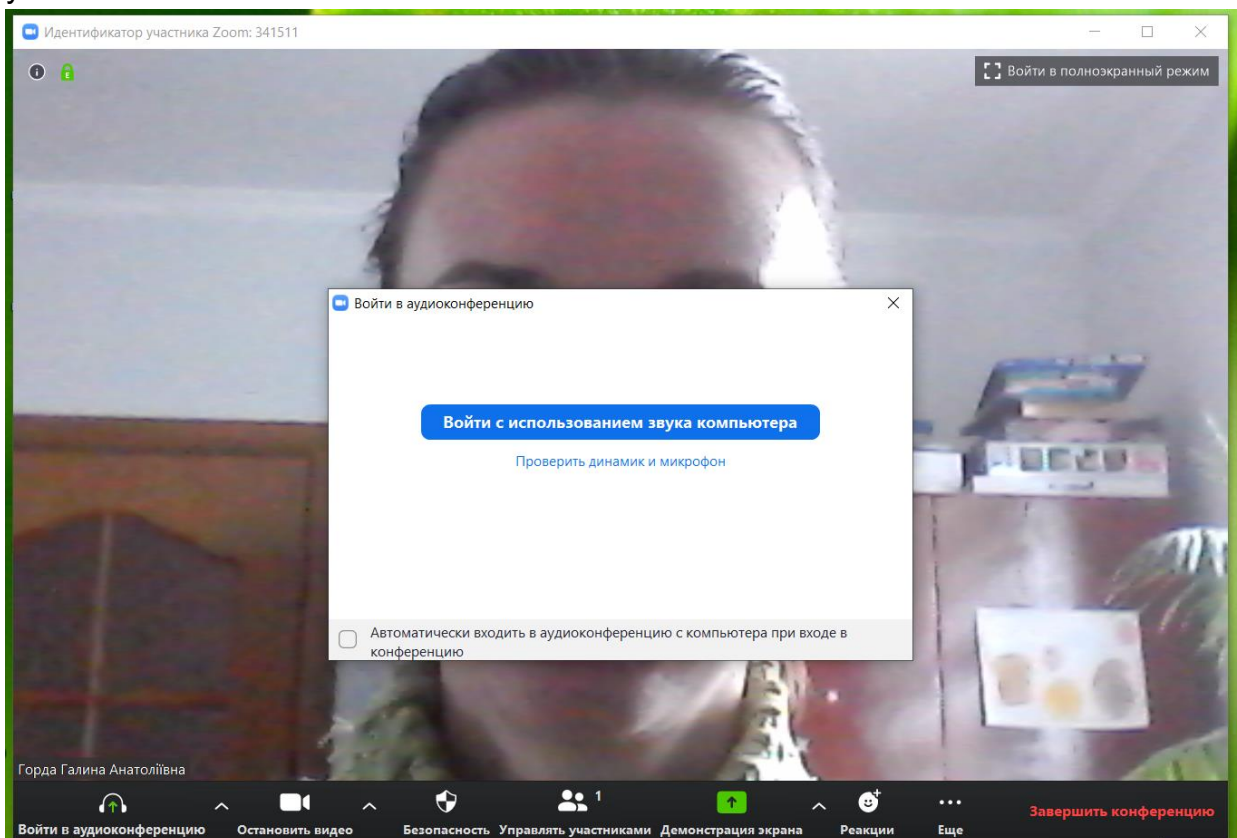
Идентификатор участника Zoom: 341511

Войти в полноэкранный режим

Войти в аудиоконференцию

Войти с использованием звука компьютера

Проверить динамик и микрофон

Автоматически входить в аудиоконференцию с компьютера при входе в конференцию

Горда Галина Анатоліївна

Войти в аудиоконференцию

Остановить видео

Безопасность

1

Управлять участниками

Демонстрация экрана

Реакции

Еще

Завершить конференцию